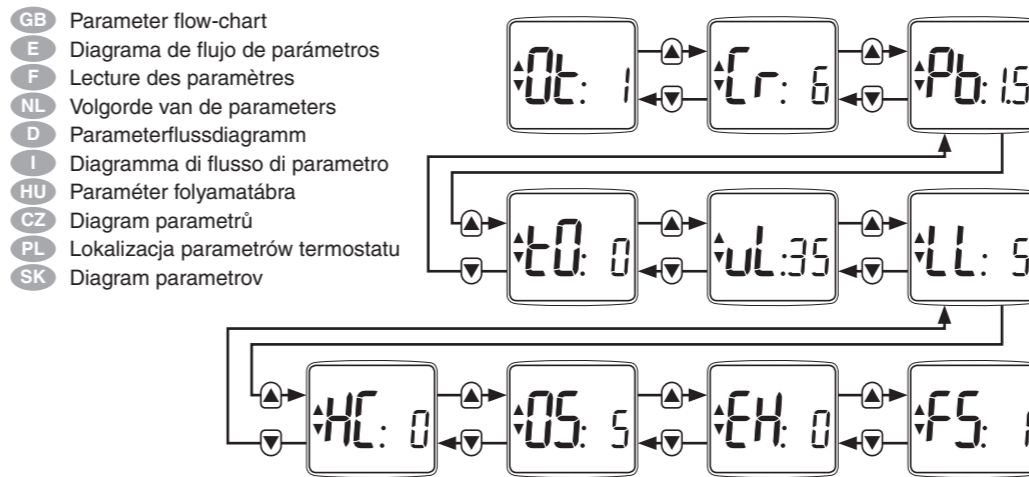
GB Parameter flow-chart
E Diagrama de flujo de parámetros
F Lecture des paramètres
NL Volgorde van de parameters
D Parameterflussdiagramm
I Diagramma di flusso di parametro
HU Paraméter folyamatábra
CZ Diagram parametrů
PL Lokalizacja parametrów termostatu
SK Diagram parametrov

Ot: 1
Cr: 6
Pb: 1.5
tO: 0
uL: 35
LL: 5
HC: 0
OS: 5
EH: 0
FS: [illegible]